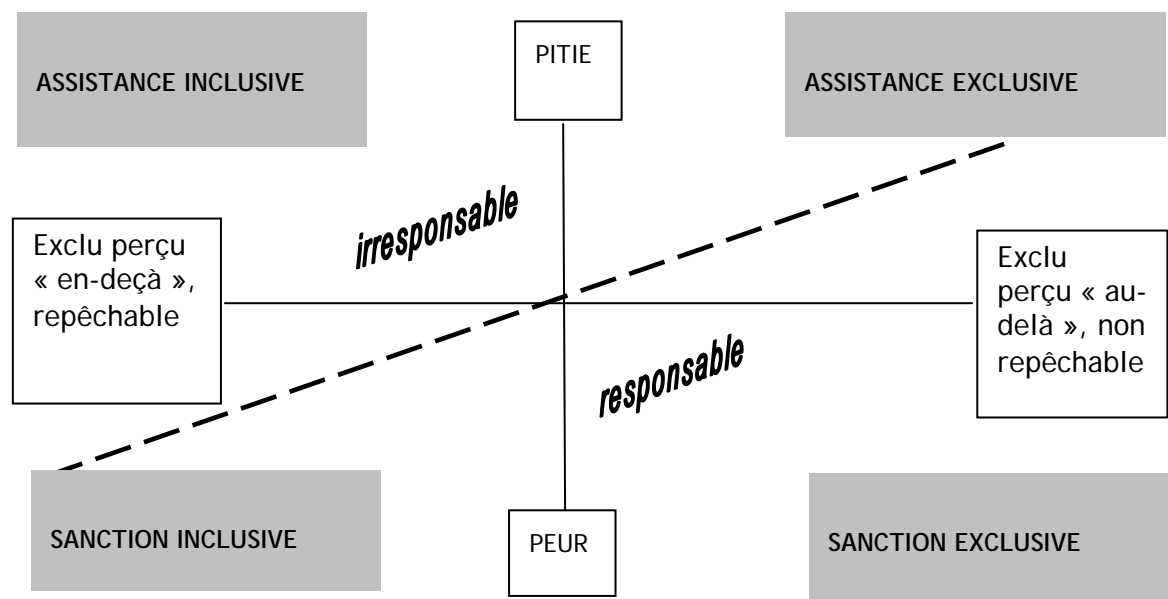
ASSISTANCE INCLUSIVE

PITIE

ASSISTANCE EXCLUSIVE

irresponsable

Exclu perçu « en-deçà », repêchable

Exclu perçu « au-delà », non repêchable

responsable

SANCTION INCLUSIVE

PEUR

SANCTION EXCLUSIVE